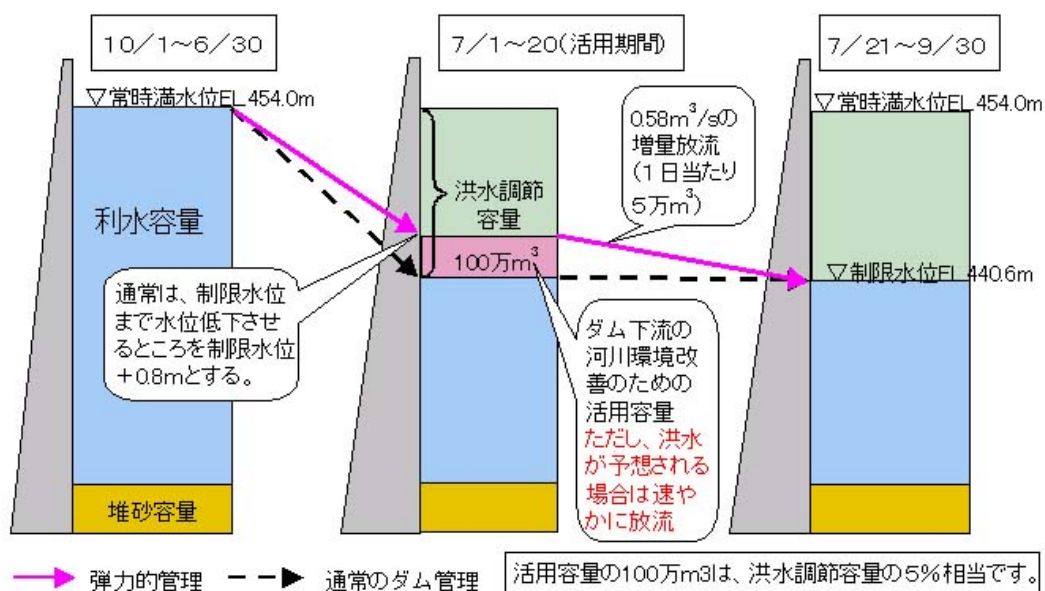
10／1～6／30

7／1～20(活用期間)

7／21～9／30

▽常時満水位EL 454.0m

利水容量

堆砂容量

通常は、制限水位まで水位低下させるところを制限水位＋0.8mとする。

洪水調節容量

100万$m^3$

0.58$m^3$/sの増量放流（1日当たり5万$m^3$）

ダム下流の河川環境改善のための活用容量
ただし、洪水が予想される場合は速やかに放流

▽常時満水位EL 454.0m

▽制限水位EL 440.6m

弾力的管理　通常のダム管理

活用容量の100万m3は、洪水調節容量の5%相当です。